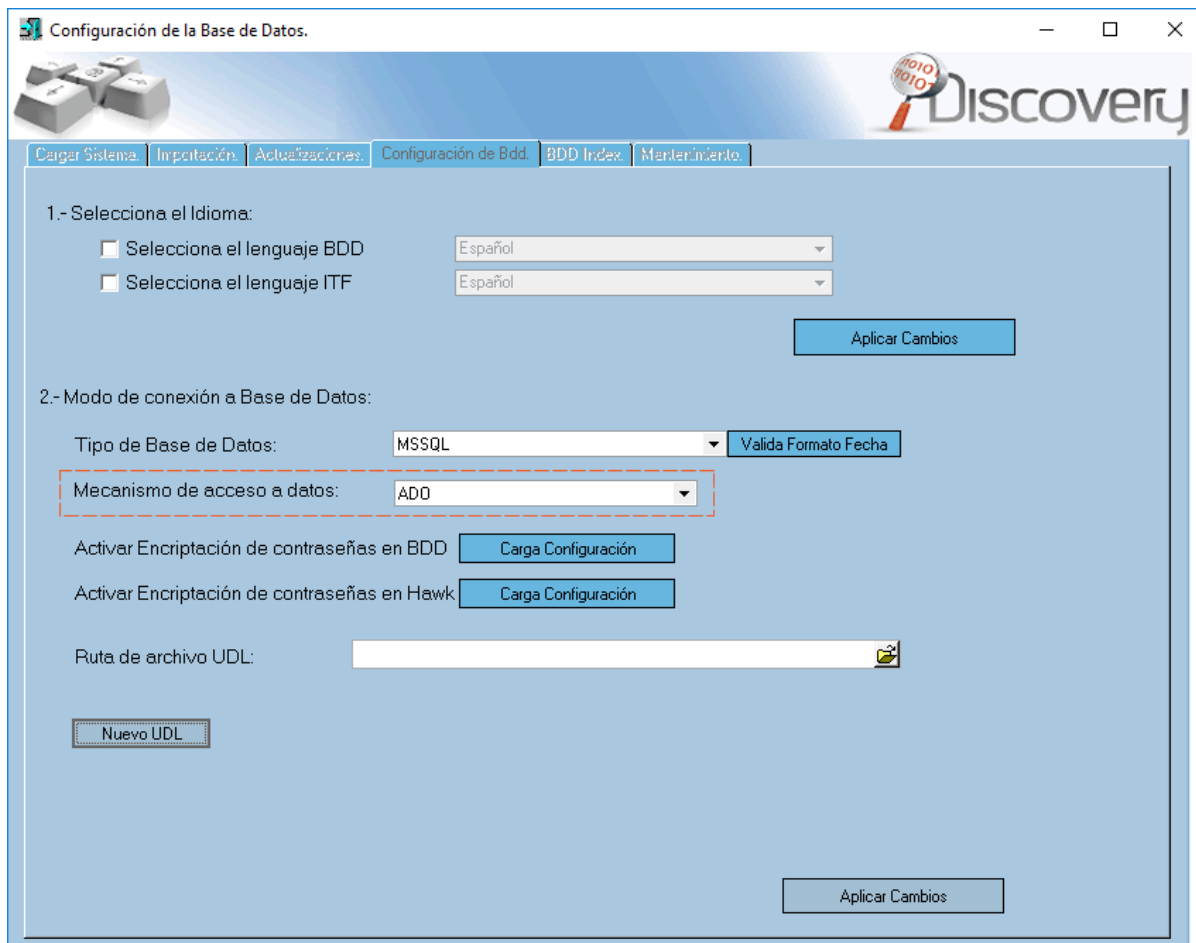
Configuración de la Base de Datos.

Discovery

Cargar Sistema. | Importación. | Actualizaciones. | Configuración de Bdd. | BDD Index. | Mantenimiento.

1.- Selecciona el Idioma:

Selecciona el lenguaje BDD | Español

Selecciona el lenguaje ITF | Español

Aplicar Cambios

2.- Modo de conexión a Base de Datos:

Tipo de Base de Datos: MSSQL | Valida Formato Fecha

Mecanismo de acceso a datos: ADO

Activar Encriptación de contraseñas en BDD | Carga Configuración

Activar Encriptación de contraseñas en Hawk | Carga Configuración

Ruta de archivo UDL:

Nuevo UDL

Aplicar Cambios